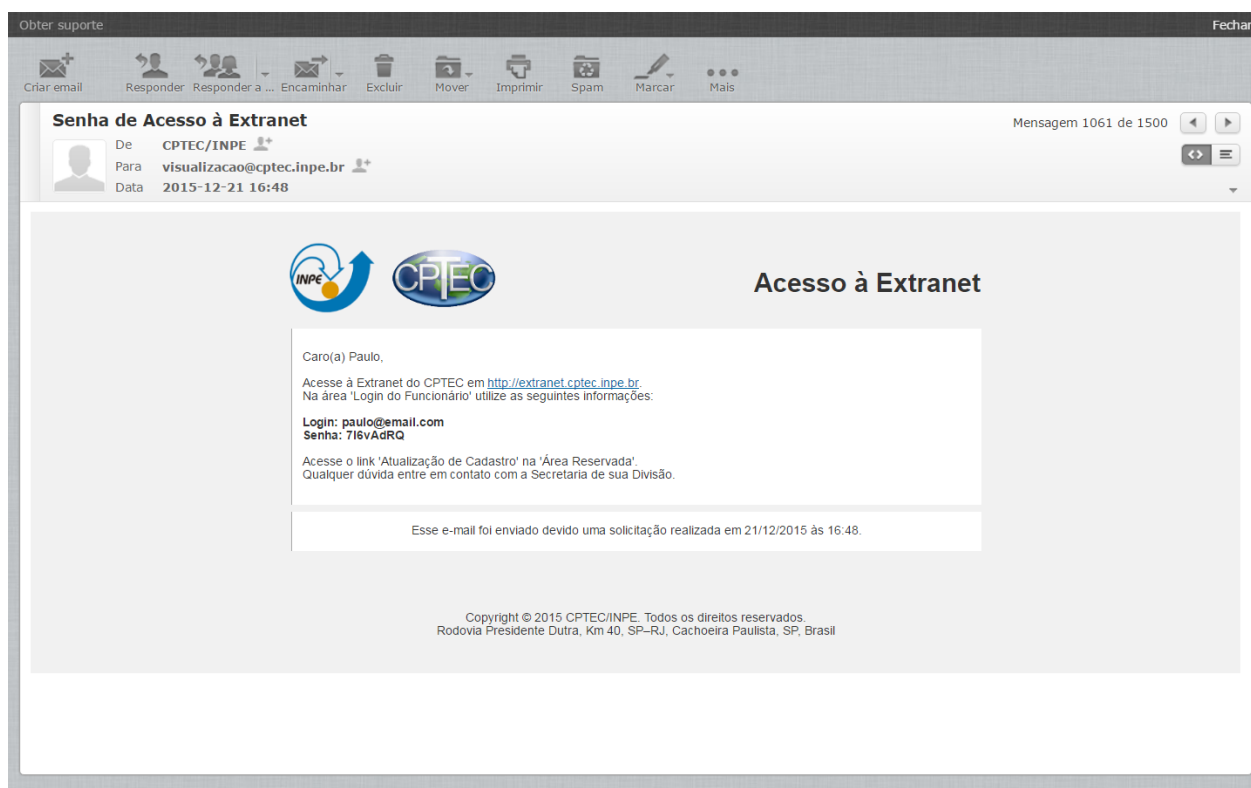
Obter suporte

Fechar

Criar email Responder Responder a ... Encaminhar Excluir Mover Imprimir Spam Marcar Mais

Senha de Acesso à Extranet

De CPTEC/INPE
Para visualizacao@cptec.inpe.br
Data 2015-12-21 16:48

Mensagem 1061 de 1500

INPE CPTEC

Acesso à Extranet

Caro(a) Paulo,

Acesse à Extranet do CPTEC em http://extranet.cptec.inpe.br.
Na área 'Login do Funcionário' utilize as seguintes informações:

Login: paulo@email.com
Senha: 7l6vAdRQ

Acesse o link 'Atualização de Cadastro' na 'Área Reservada'.
Qualquer dúvida entre em contato com a Secretaria de sua Divisão.

Esse e-mail foi enviado devido uma solicitação realizada em 21/12/2015 às 16:48.

Copyright © 2015 CPTEC/INPE. Todos os direitos reservados.
Rodovia Presidente Dutra, Km 40, SP–RJ, Cachoeira Paulista, SP, Brasil